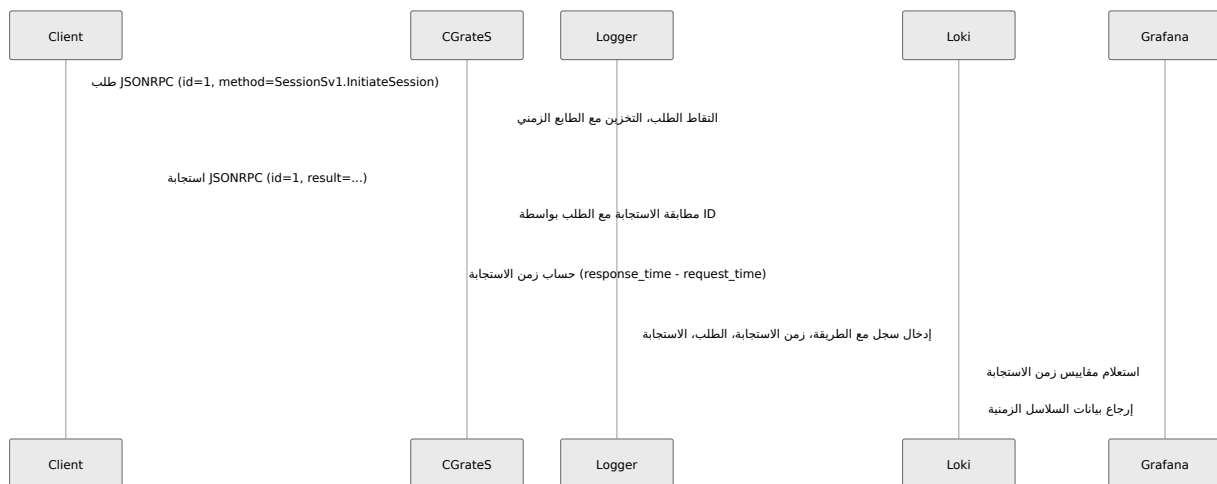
Client
CGrateS
Logger
Loki
Grafana

طلب JSONRPC (id=1, method=SessionSv1.InitiateSession)

التقاط الطلب، التخزين مع الطابع الزمني

استجابة JSONRPC (id=1, result=...)

مطابقة الاستجابة مع الطلب بواسطة ID

حساب زمن الاستجابة (response_time - request_time)

إدخال سجل مع الطريقة، زمن الاستجابة، الطلب، الاستجابة

استعلام مقاييس زمن الاستجابة

إرجاع بيانات السلاسل الزمنية

Client
CGrateS
Logger
Loki
Grafana